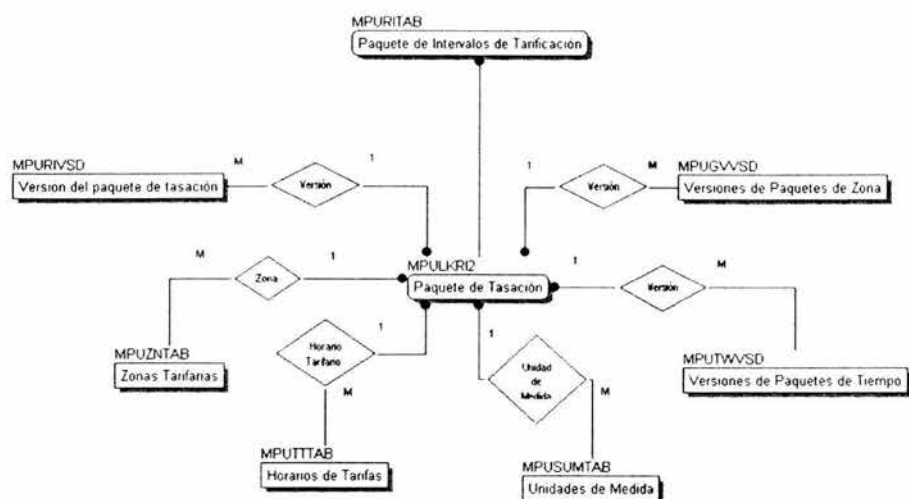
MPURITAB
Paquete de Intervalos de Tarificación

MPURIVSD
Version del paquete de tasación

M

Versión

1

1

Versión

M

MPUGVVSD
Versiones de Paquetes de Zona

M

Zona

1

MPULKRI2
Paquete de Tasación

1

Versión

M

1

Horario Tarifario

1

Unidad de Medida

M

MPUZNTAB
Zonas Tarifarias

M

MPUTWVSD
Versiones de Paquetes de Tiempo

MPUTTTAB
Horarios de Tarifas

MPUSUMTAB
Unidades de Medida